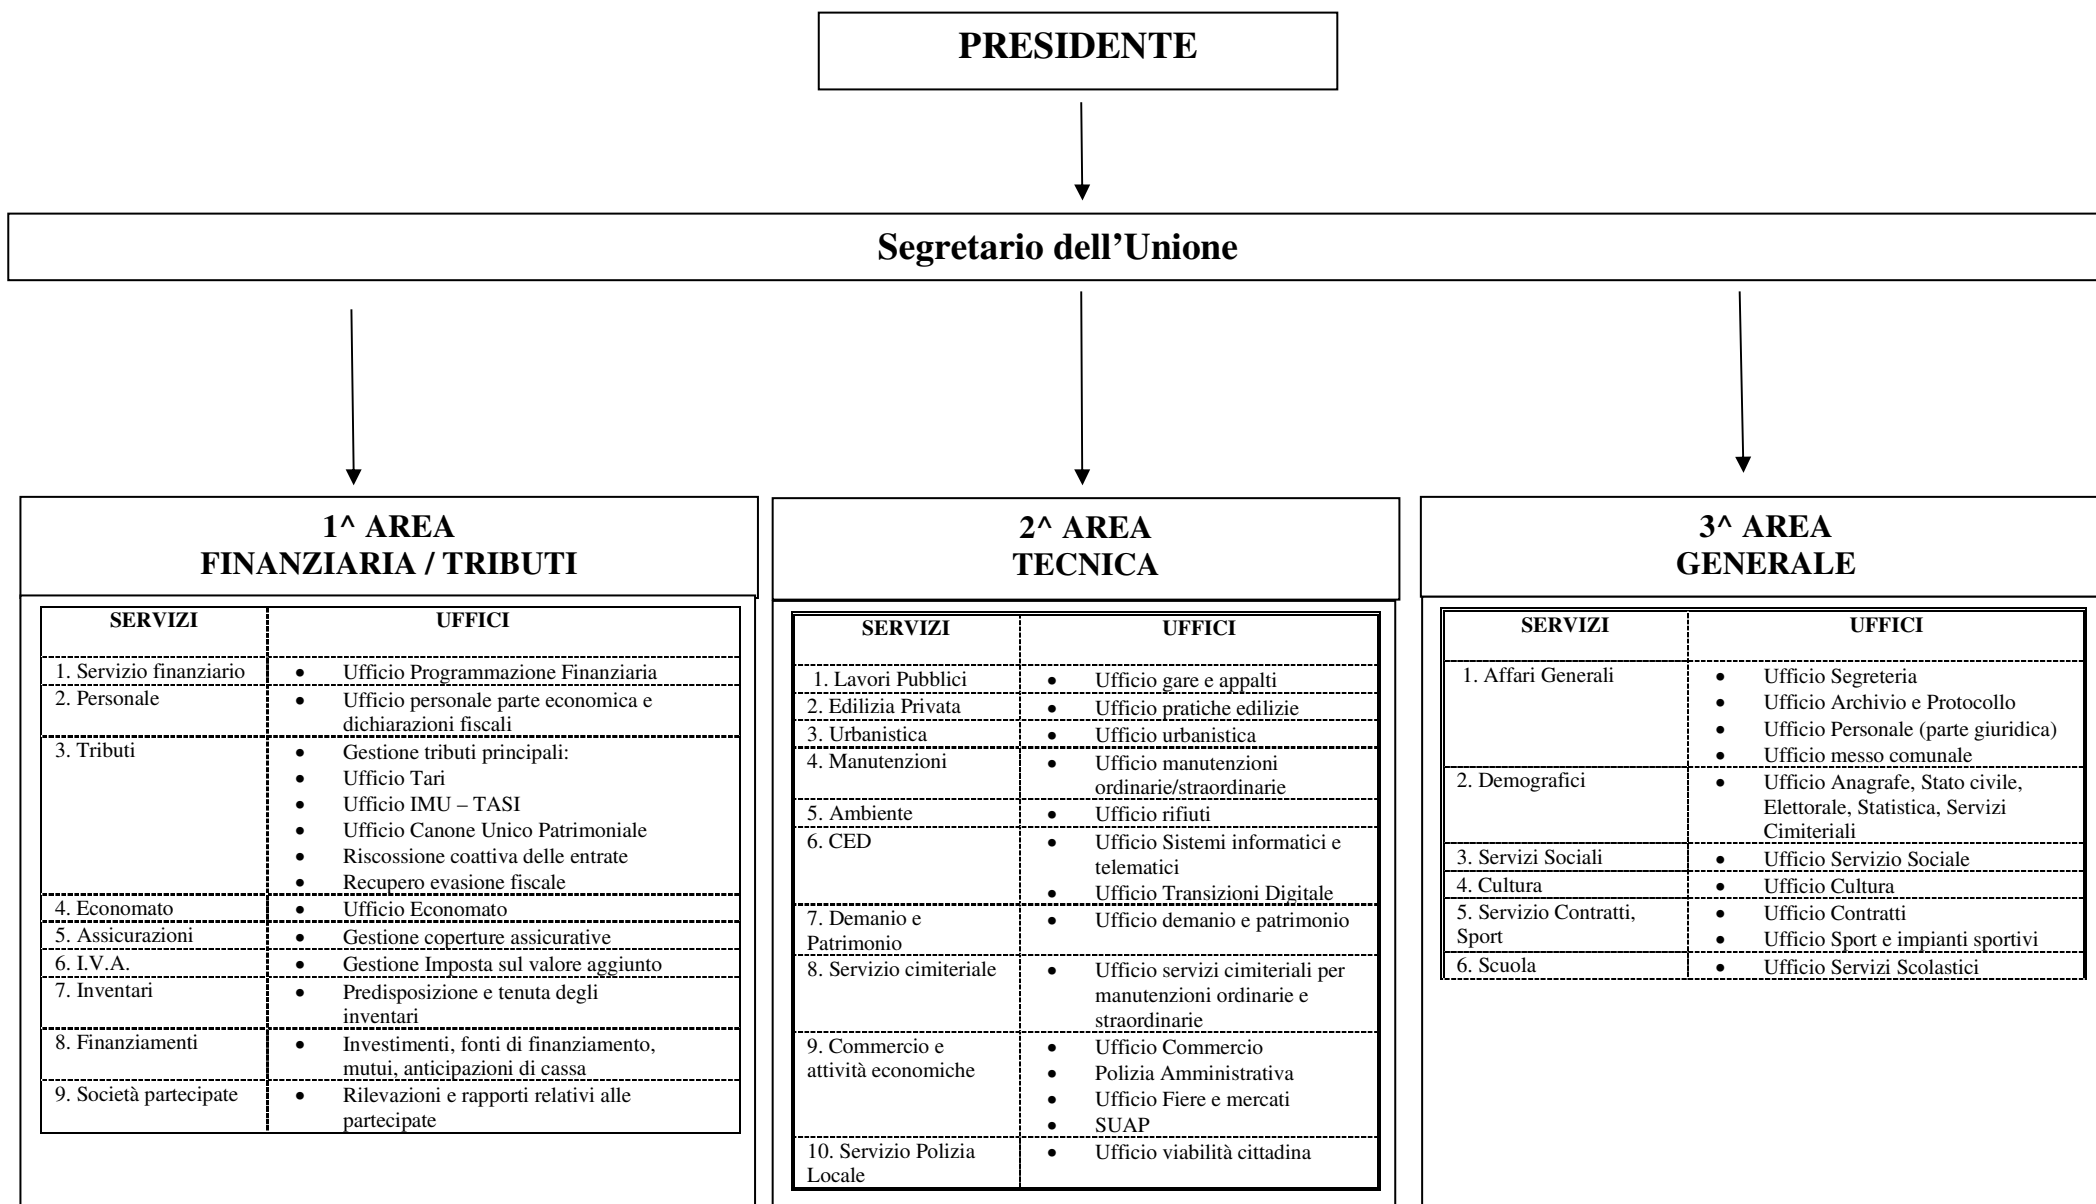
PRESIDENTE

Segretario dell'Unione

1^ AREA
FINANZIARIA / TRIBUTI

| SERVIZI | UFFICI |
|---|---|
| 1. Servizio finanziario | • Ufficio Programmazione Finanziaria |
| 2. Personale | • Ufficio personale parte economica e dichiarazioni fiscali |
| 3. Tributi | • Gestione tributi principali: • Ufficio Tari • Ufficio IMU – TASI • Ufficio Canone Unico Patrimoniale • Riscossione coattiva delle entrate • Recupero evasione fiscale |
| 4. Economato | • Ufficio Economato |
| 5. Assicurazioni | • Gestione coperture assicurative |
| 6. I.V.A. | • Gestione Imposta sul valore aggiunto |
| 7. Inventari | • Predisposizione e tenuta degli inventari |
| 8. Finanziamenti | • Investimenti, fonti di finanziamento, mutui, anticipazioni di cassa |
| 9. Società partecipate | • Rilevazioni e rapporti relativi alle partecipate |

2^ AREA
TECNICA

| SERVIZI | UFFICI |
|---|---|
| 1. Lavori Pubblici | • Ufficio gare e appalti |
| 2. Edilizia Privata | • Ufficio pratiche edilizie |
| 3. Urbanistica | • Ufficio urbanistica |
| 4. Manutenzioni | • Ufficio manutenzioni ordinarie/straordinarie |
| 5. Ambiente | • Ufficio rifiuti |
| 6. CED | • Ufficio Sistemi informatici e telematici • Ufficio Transizioni Digitale |
| 7. Demanio e Patrimonio | • Ufficio demanio e patrimonio |
| 8. Servizio cimiteriale | • Ufficio servizi cimiteriali per manutenzioni ordinarie e straordinarie |
| 9. Commercio e attività economiche | • Ufficio Commercio • Polizia Amministrativa • Ufficio Fiere e mercati • SUAP |
| 10. Servizio Polizia Locale | • Ufficio viabilità cittadina |

3^ AREA
GENERALE

| SERVIZI | UFFICI |
|---|---|
| 1. Affari Generali | • Ufficio Segreteria • Ufficio Archivio e Protocollo • Ufficio Personale (parte giuridica) • Ufficio messo comunale |
| 2. Demografici | • Ufficio Anagrafe, Stato civile, Elettorale, Statistica, Servizi Cimiteriali |
| 3. Servizi Sociali | • Ufficio Servizio Sociale |
| 4. Cultura | • Ufficio Cultura |
| 5. Servizio Contratti, Sport | • Ufficio Contratti • Ufficio Sport e impianti sportivi |
| 6. Scuola | • Ufficio Servizi Scolastici |